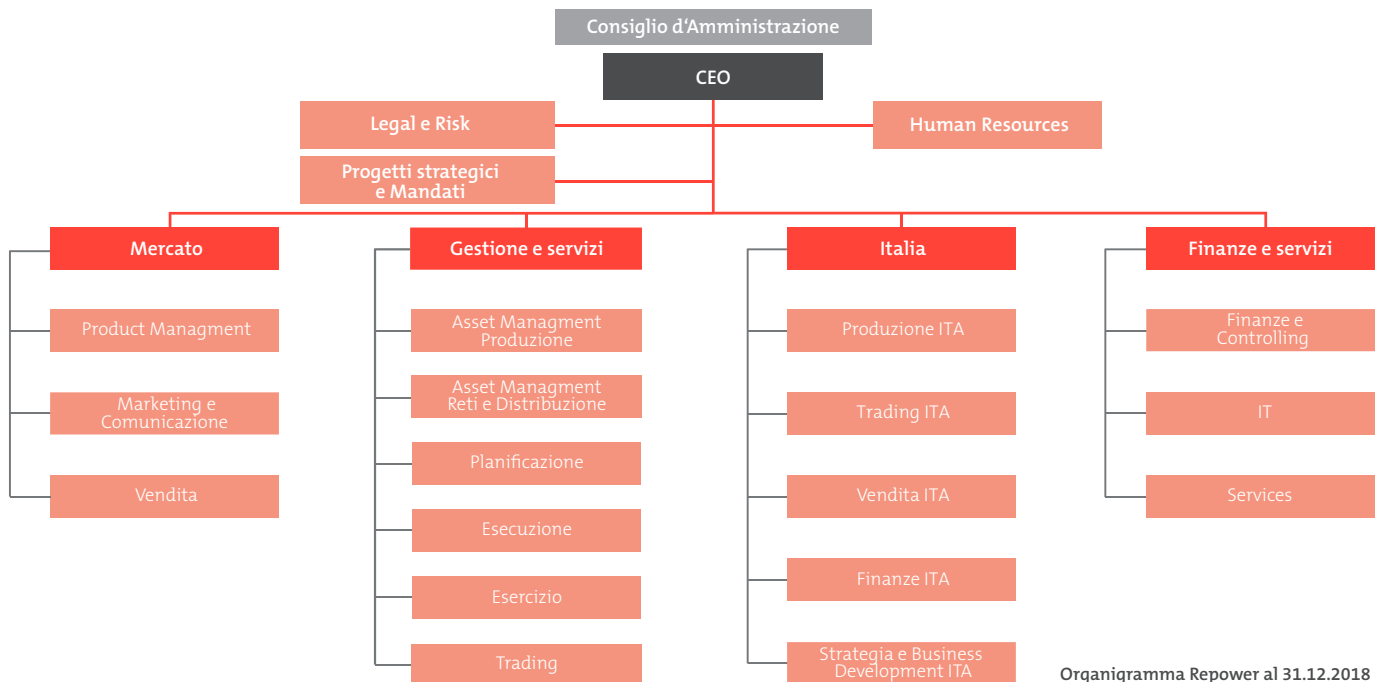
Consiglio d'Amministrazione

CEO

Legal e Risk

Human Resources

Progetti strategici e Mandati

Mercato

Product Managment

Marketing e Comunicazione

Vendita

Gestione e servizi

Asset Managment Produzione

Asset Managment Reti e Distribuzione

Planificazione

Esecuzione

Esercizio

Trading

Italia

Produzione ITA

Trading ITA

Vendita ITA

Finanze ITA

Strategia e Business Development ITA

Finanze e servizi

Finanze e Controlling

IT

Services

Organigramma Repower al 31.12.2018